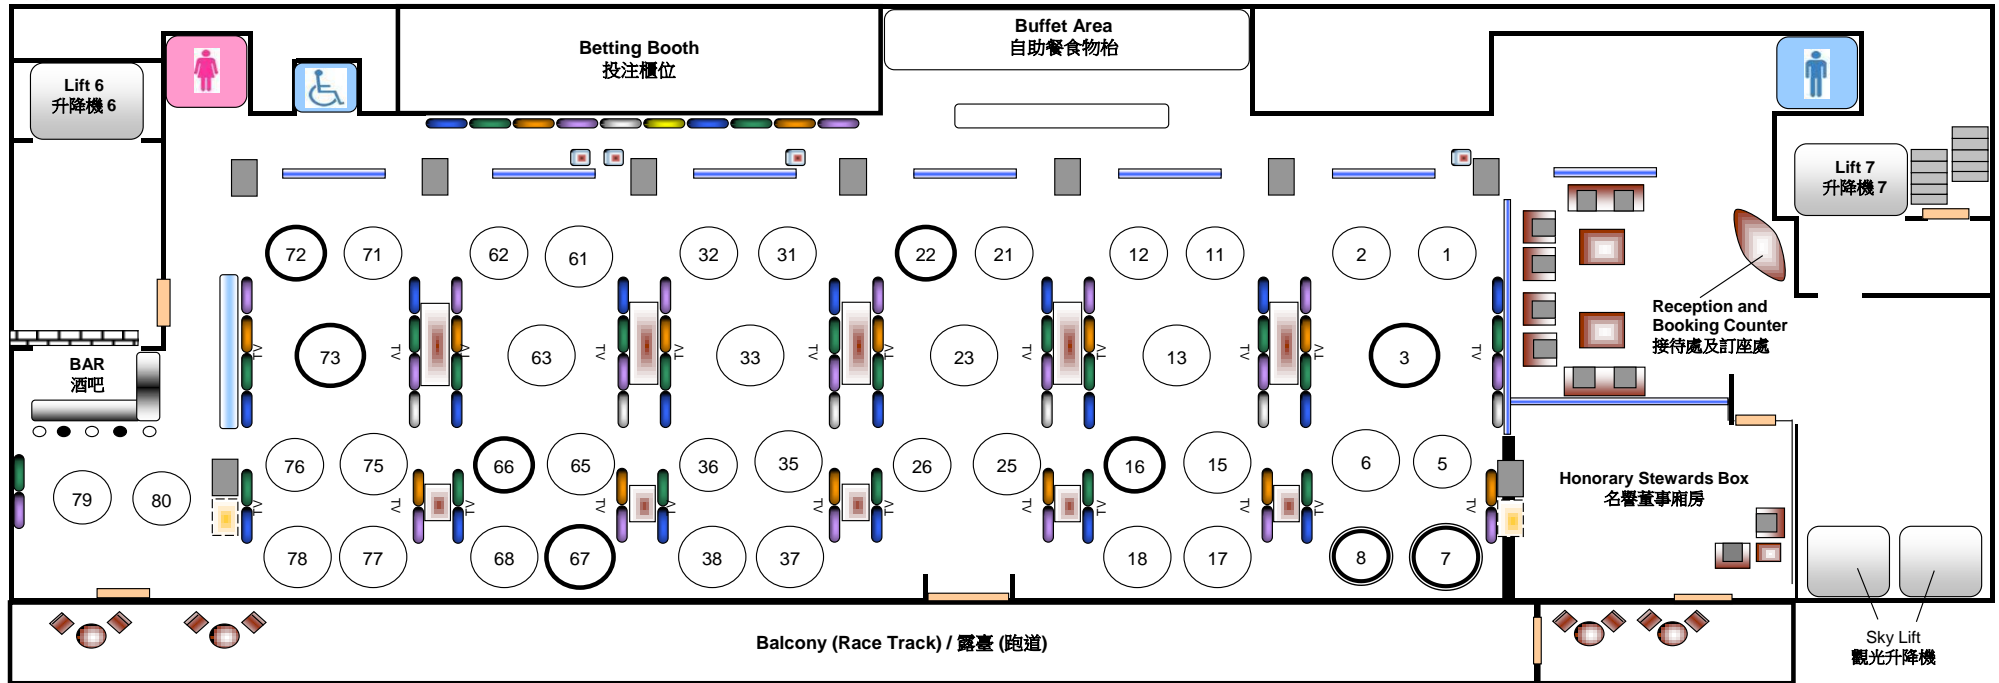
Lift 6
升降機 6

Betting Booth
投注櫃位

Buffet Area
自助餐食物枱

Lift 7
升降機 7

72 71 62 61 32 31 22 21 12 11 2 1

TV 73 TV TV 63 TV TV 33 TV TV 23 TV TV 13 TV TV 3 TV

BAR
酒吧

Reception and
Booking Counter
接待處及訂座處

76 75 66 65 36 35 26 25 16 15 6 5

79 80

TV TV TV TV TV TV TV TV TV TV TV

78 77 68 67 38 37 18 17 8 7

Honorary Stewards Box
名譽董事廂房

Balcony (Race Track) / 露臺 (跑道)

Sky Lift
觀光升降機